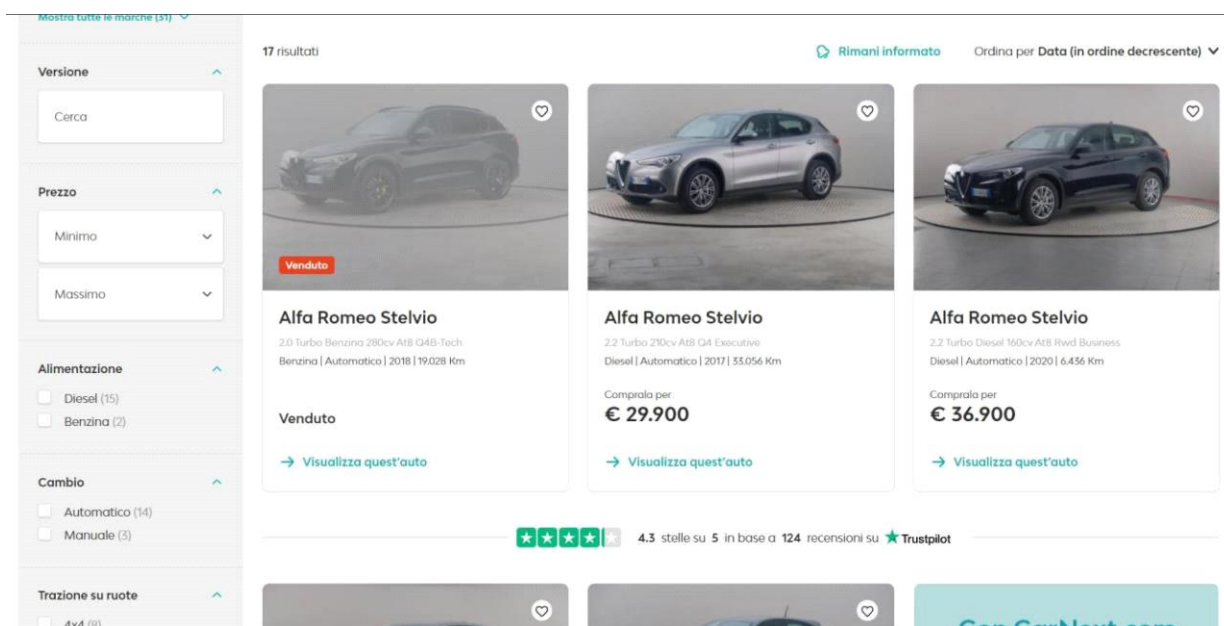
Mostra tutte le marche (31)

Versione

Cerca

Prezzo

Minimo

Massimo

Alimentazione

Diesel (15)

Benzina (2)

Cambio

Automatico (14)

Manuale (3)

Trazione su ruote

4x4 (8)

17 risultati

Rimani informato

Ordina per Data (in ordine decrescente)

Venduto

Alfa Romeo Stelvio

2.0 Turbo Benzina 280cv At8 Q4B-Tech

Benzina | Automatico | 2018 | 19.028 Km

Venduto

→ Visualizza quest'auto

Alfa Romeo Stelvio

2.2 Turbo 210cv At8 Q4 Executive

Diesel | Automatico | 2017 | 33.056 Km

Comprala per

€ 29.900

→ Visualizza quest'auto

Alfa Romeo Stelvio

2.2 Turbo Diesel 160cv At8 Rwd Business

Diesel | Automatico | 2020 | 6.436 Km

Comprala per

€ 36.900

→ Visualizza quest'auto

4.3 stelle su 5 in base a 124 recensioni su Trustpilot

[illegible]